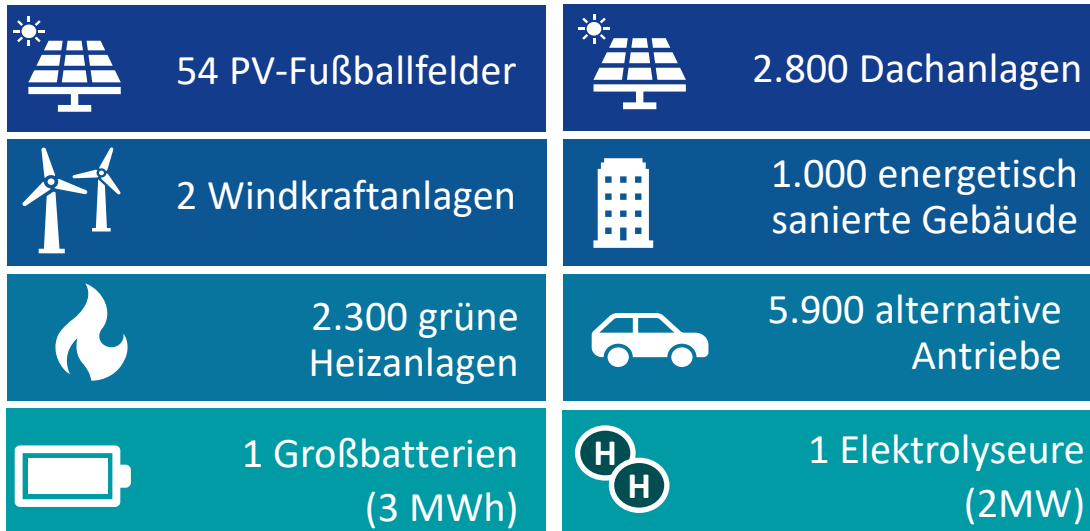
54 PV-Fußballfelder

2.800 Dachanlagen

2 Windkraftanlagen

1.000 energetisch sanierte Gebäude

2.300 grüne Heizanlagen

5.900 alternative Antriebe

1 Großbatterien (3 MWh)

H H

1 Elektrolyseure (2MW)